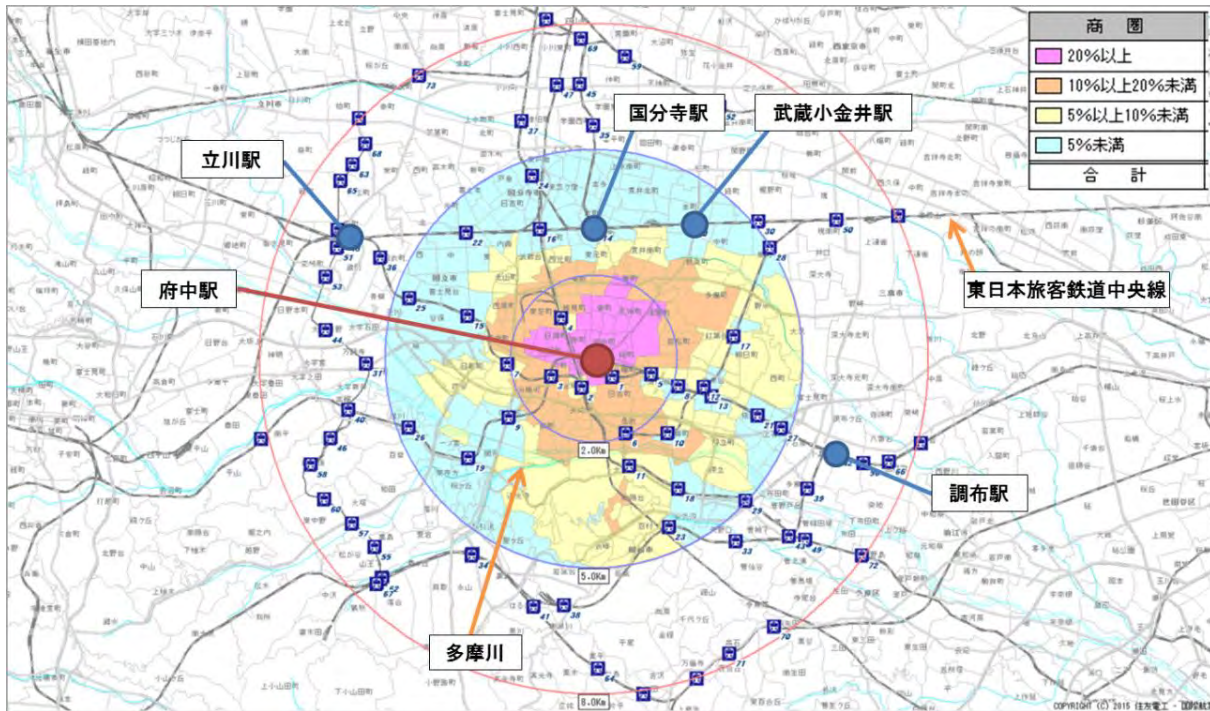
| 商　圏 |
|---|
| 20%以上 |
| 10%以上20%未満 |
| 5%以上10%未満 |
| 5%未満 |
| 合　計 |

立川駅

国分寺駅

武蔵小金井駅

府中駅

東日本旅客鉄道中央線

調布駅

多摩川

2.0Km

5.0Km

8.0Km

COPYRIGHT (C) 2015 住友電工・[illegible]